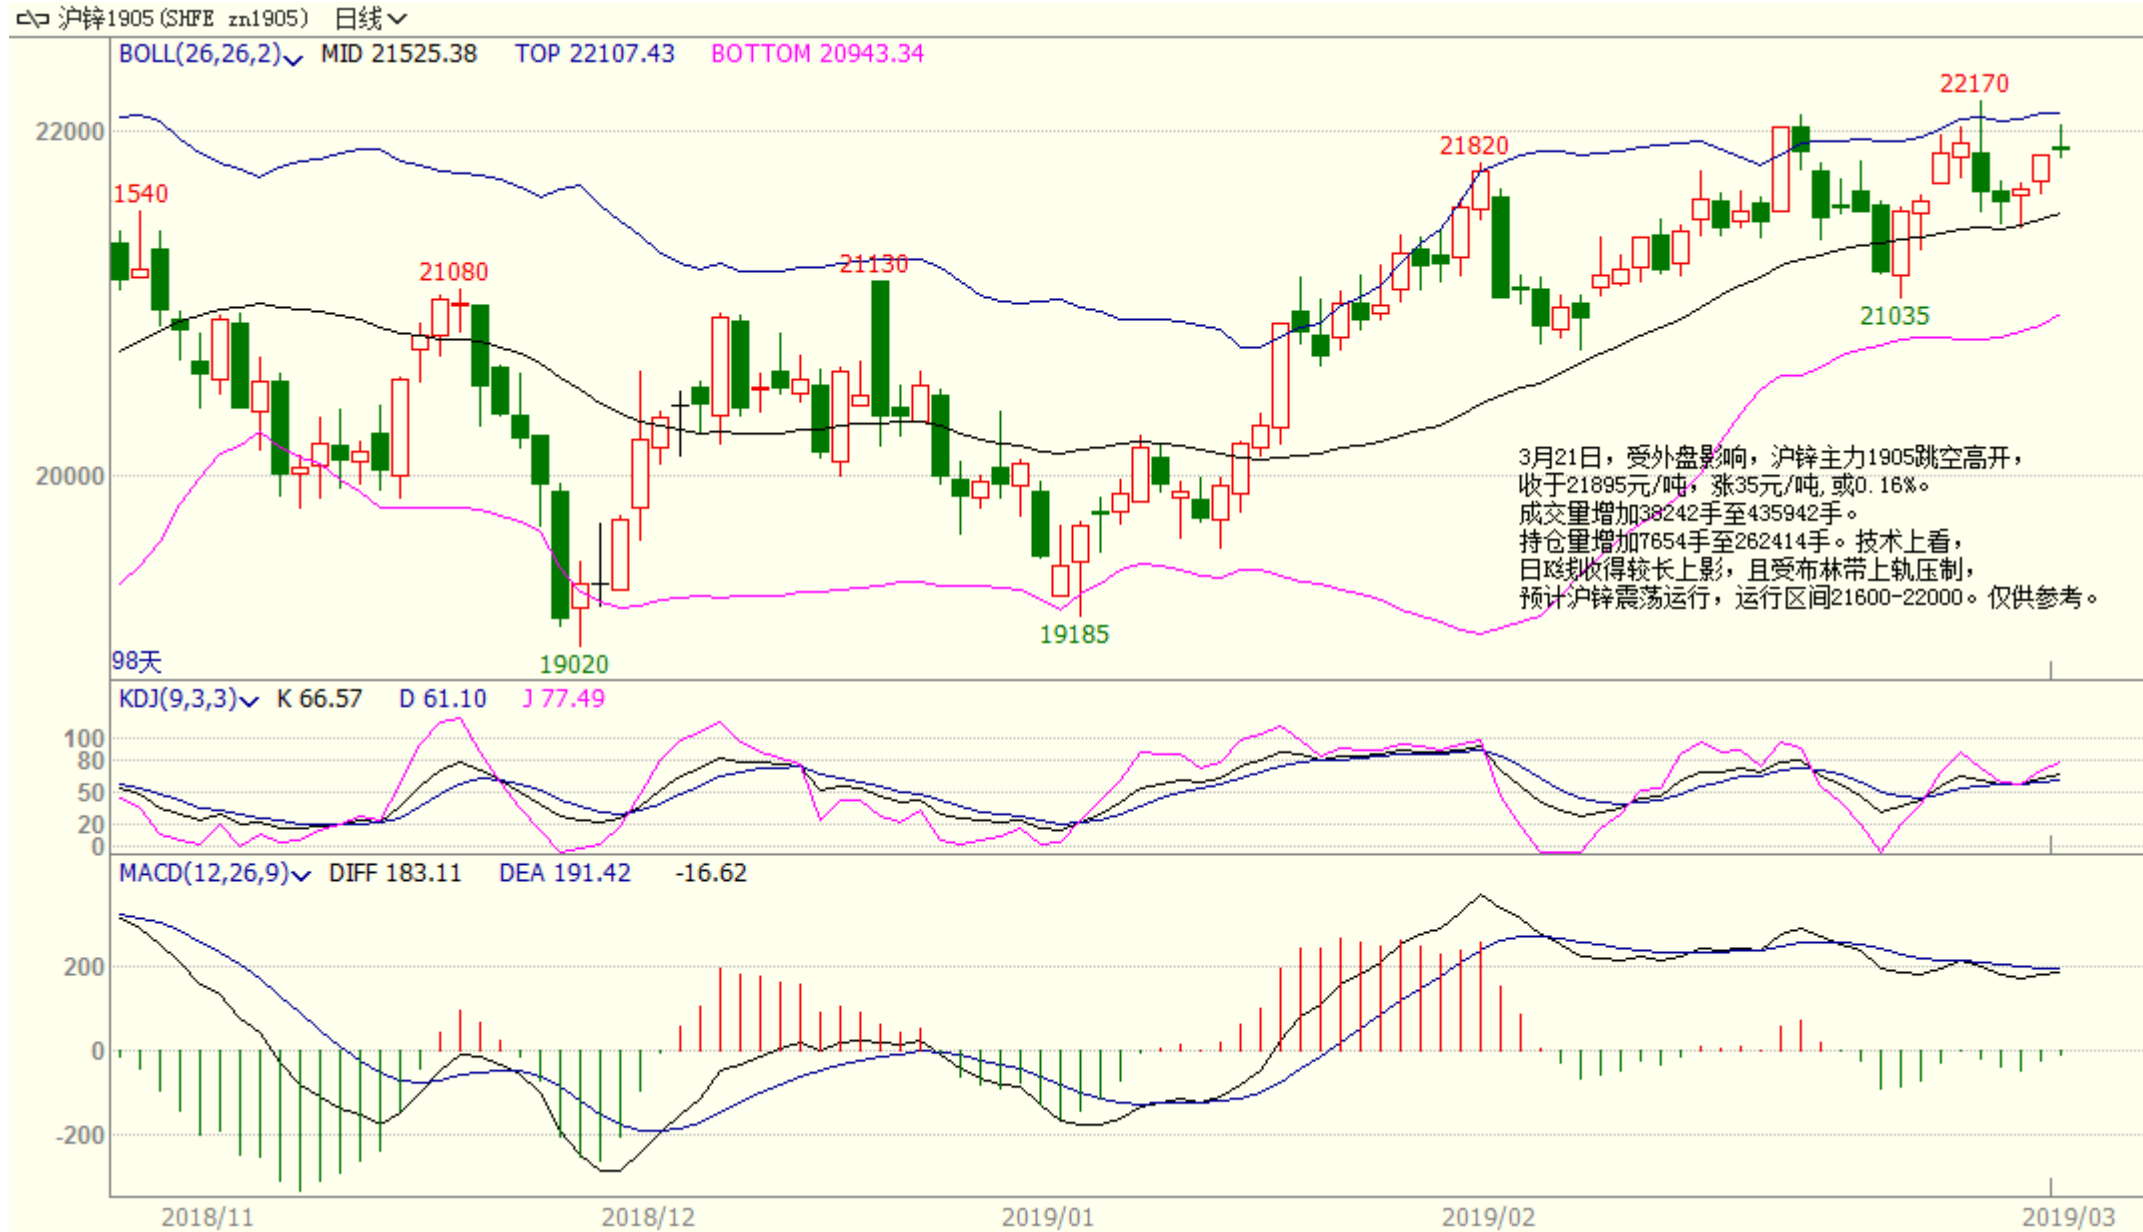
沪锌1905 (SHFE zn1905) 日线

BOLL(26,26,2) MID 21525.38 TOP 22107.43 BOTTOM 20943.34

22000
20000

1540
21080
21130
21820
22170
21035
19020
19185
98天

3月21日，受外盘影响，沪锌主力1905跳空高开，收于21895元/吨，涨35元/吨，或0.16%。成交量增加38242手至435942手。持仓量增加7654手至262414手。技术上看，日K线收得较长上影，且受布林带上轨压制，预计沪锌震荡运行，运行区间21600-22000。仅供参考。

KDJ(9,3,3) K 66.57 D 61.10 J 77.49

100
80
50
20
0

MACD(12,26,9) DIFF 183.11 DEA 191.42 -16.62

200
0
-200

2018/11
2018/12
2019/01
2019/02
2019/03